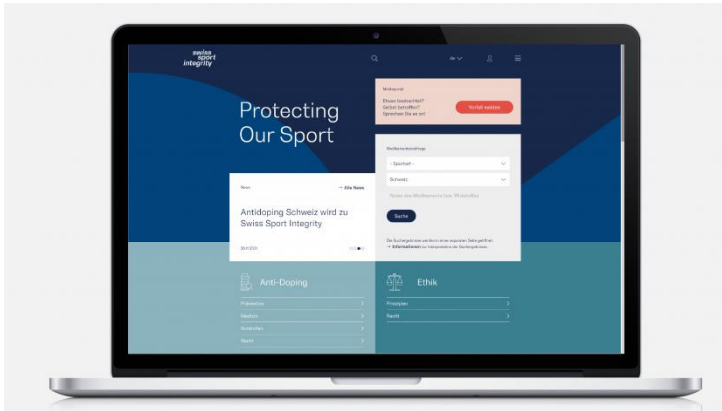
swiss sport integrity

Protecting Our Sport

Meldeportal
Etwas beobachtet? Selbst betroffen? Sprechen Sie es an!
Vorfall melden

Wettkampfanfrage
- Sportart -
Schweiz
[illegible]
Suche

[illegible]
→ Informationen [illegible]

News
→ Alle News
Antidoping Schweiz wird zu Swiss Sport Integrity
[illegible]

Anti-Doping
Prävention
Medizin
Kontrollen
Recht

Ethik
Prinzipien
Recht